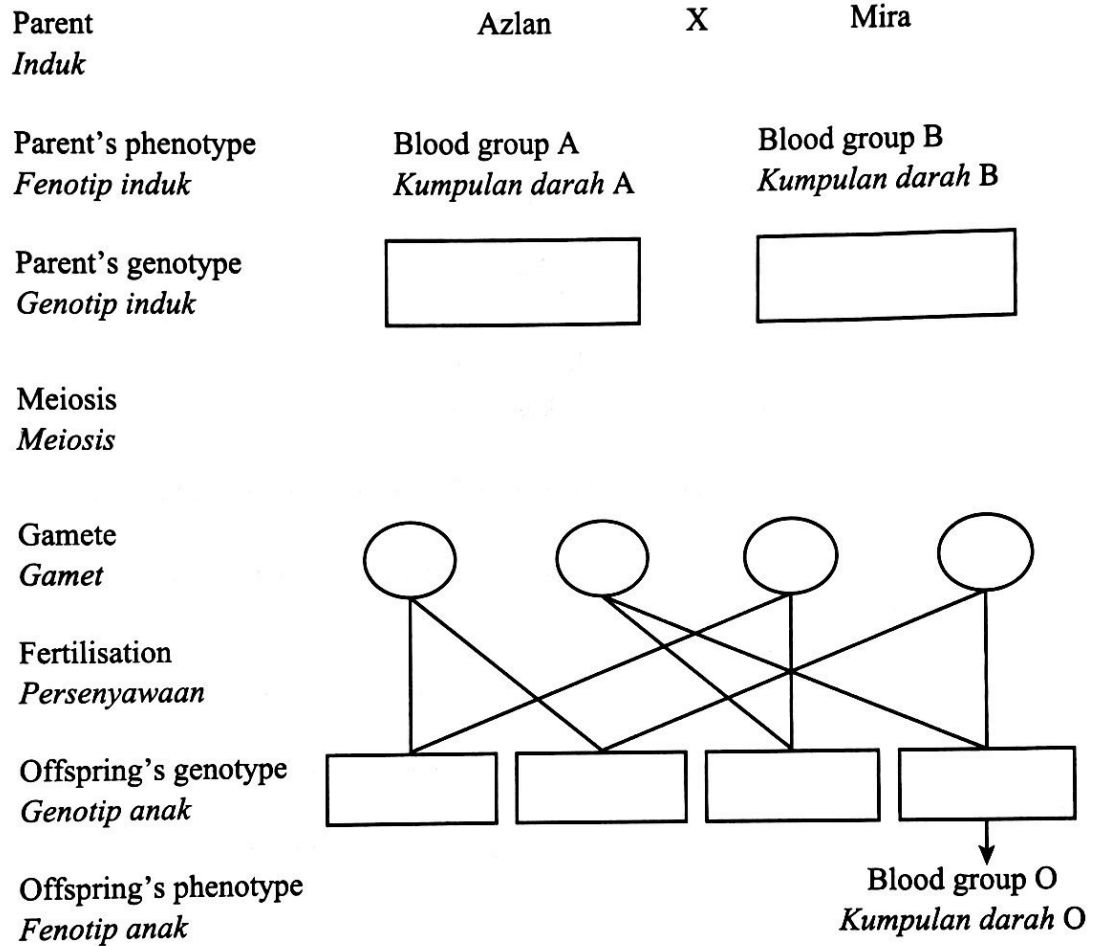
Parent
*Induk*

Azlan X Mira

Parent's phenotype
*Fenotip induk*

Blood group A
*Kumpulan darah* A

Blood group B
*Kumpulan darah* B

Parent's genotype
*Genotip induk*

Meiosis
*Meiosis*

Gamete
*Gamet*

Fertilisation
*Persenyawaan*

Offspring's genotype
*Genotip anak*

Offspring's phenotype
*Fenotip anak*

Blood group O
*Kumpulan darah* O